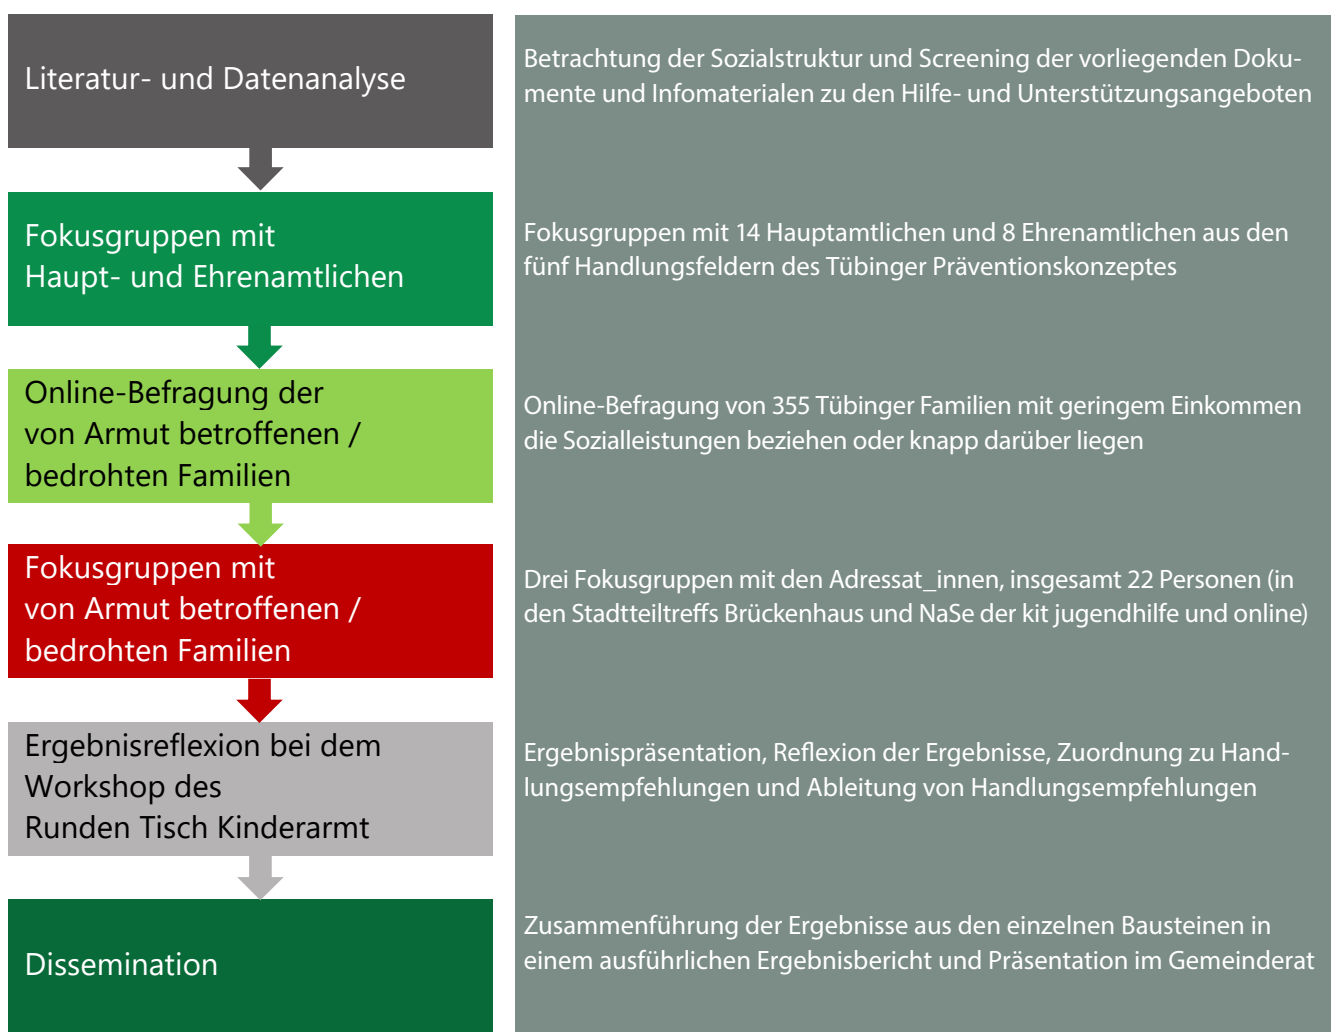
Literatur- und Datenanalyse

Fokusgruppen mit Haupt- und Ehrenamtlichen

Online-Befragung der von Armut betroffenen / bedrohten Familien

Fokusgruppen mit von Armut betroffenen / bedrohten Familien

Ergebnisreflexion bei dem Workshop des Runden Tisch Kinderarmt

Dissemination

Betrachtung der Sozialstruktur und Screening der vorliegenden Dokumente und Infomaterialen zu den Hilfe- und Unterstützungsangeboten

Fokusgruppen mit 14 Hauptamtlichen und 8 Ehrenamtlichen aus den fünf Handlungsfeldern des Tübinger Präventionskonzeptes

Online-Befragung von 355 Tübinger Familien mit geringem Einkommen die Sozialleistungen beziehen oder knapp darüber liegen

Drei Fokusgruppen mit den Adressat_innen, insgesamt 22 Personen (in den Stadtteiltreffs Brückenhaus und NaSe der kit jugendhilfe und online)

Ergebnispräsentation, Reflexion der Ergebnisse, Zuordnung zu Handlungsempfehlungen und Ableitung von Handlungsempfehlungen

Zusammenführung der Ergebnisse aus den einzelnen Bausteinen in einem ausführlichen Ergebnisbericht und Präsentation im Gemeinderat